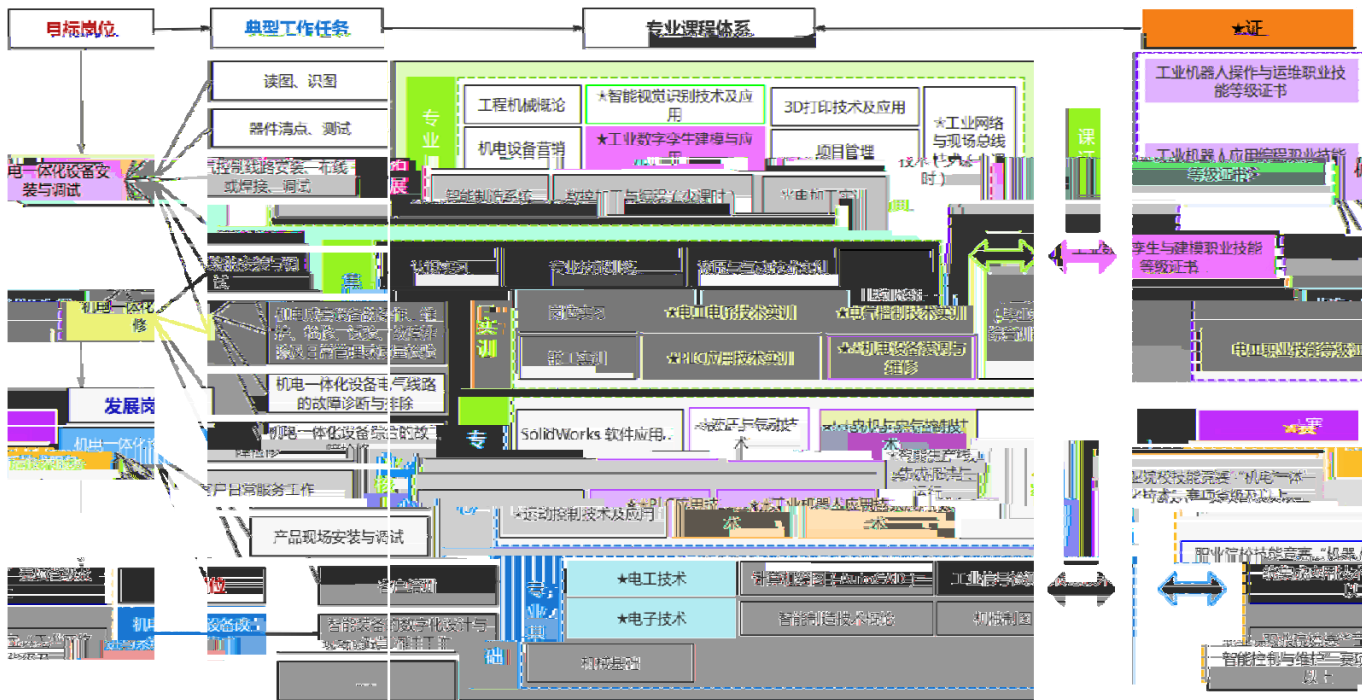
目标岗位

典型工作任务

专业课程体系

★证

读图、识图

器件清点、测试

控制线路安装、布线或焊接、调试

机电一体化设备安装与调试

机电一体化设备装配与调试

机电一体化设备维修

机电设备电气故障诊断、维护、检修、调试、改造升级及日常管理与维护

机电一体化设备电气线路的故障诊断与排除

机电一体化设备综合故障检修

发展岗位

机电一体化设备

客户日常服务工作

产品现场安装与调试

岗位

机电

客户管理

智能装备数字化设计与仿真

专业拓展

工程机械概论

★智能视觉识别技术及应用

3D打印技术及应用

★工业网络与现场总线技术（1+X课时）

机电设备营销

★工业数字孪生建模与应用

项目管理

智能制造系统

数控加工与编程（本课时）

★电加工实训

实训

钳工实训

★电工电子技术实训

★电气控制技术实训

电工实训

★PLC应用技术实训

★机电设备装调与维修

专

SolidWorks软件应用

★液压与气动技术

★变频与伺服控制技术

★智能生产线集成与调试

★运动控制技术及应用

★PLC应用技术

★工业机器人应用技术

专业基础

★电工技术

计算机辅助设计AutoCAD

工业信号

★电子技术

智能制造技术概论

机械制图

机械基础

课证

工业机器人操作与运维职业技能等级证书

工业机器人应用编程职业技能等级证书

数字孪生与建模职业技能等级证书

电工职业技能等级证书

赛

职业院校技能竞赛"机电一体化技术"赛项获奖及以上

职业院校技能竞赛"机器人"

智能控制与维护等赛项以上